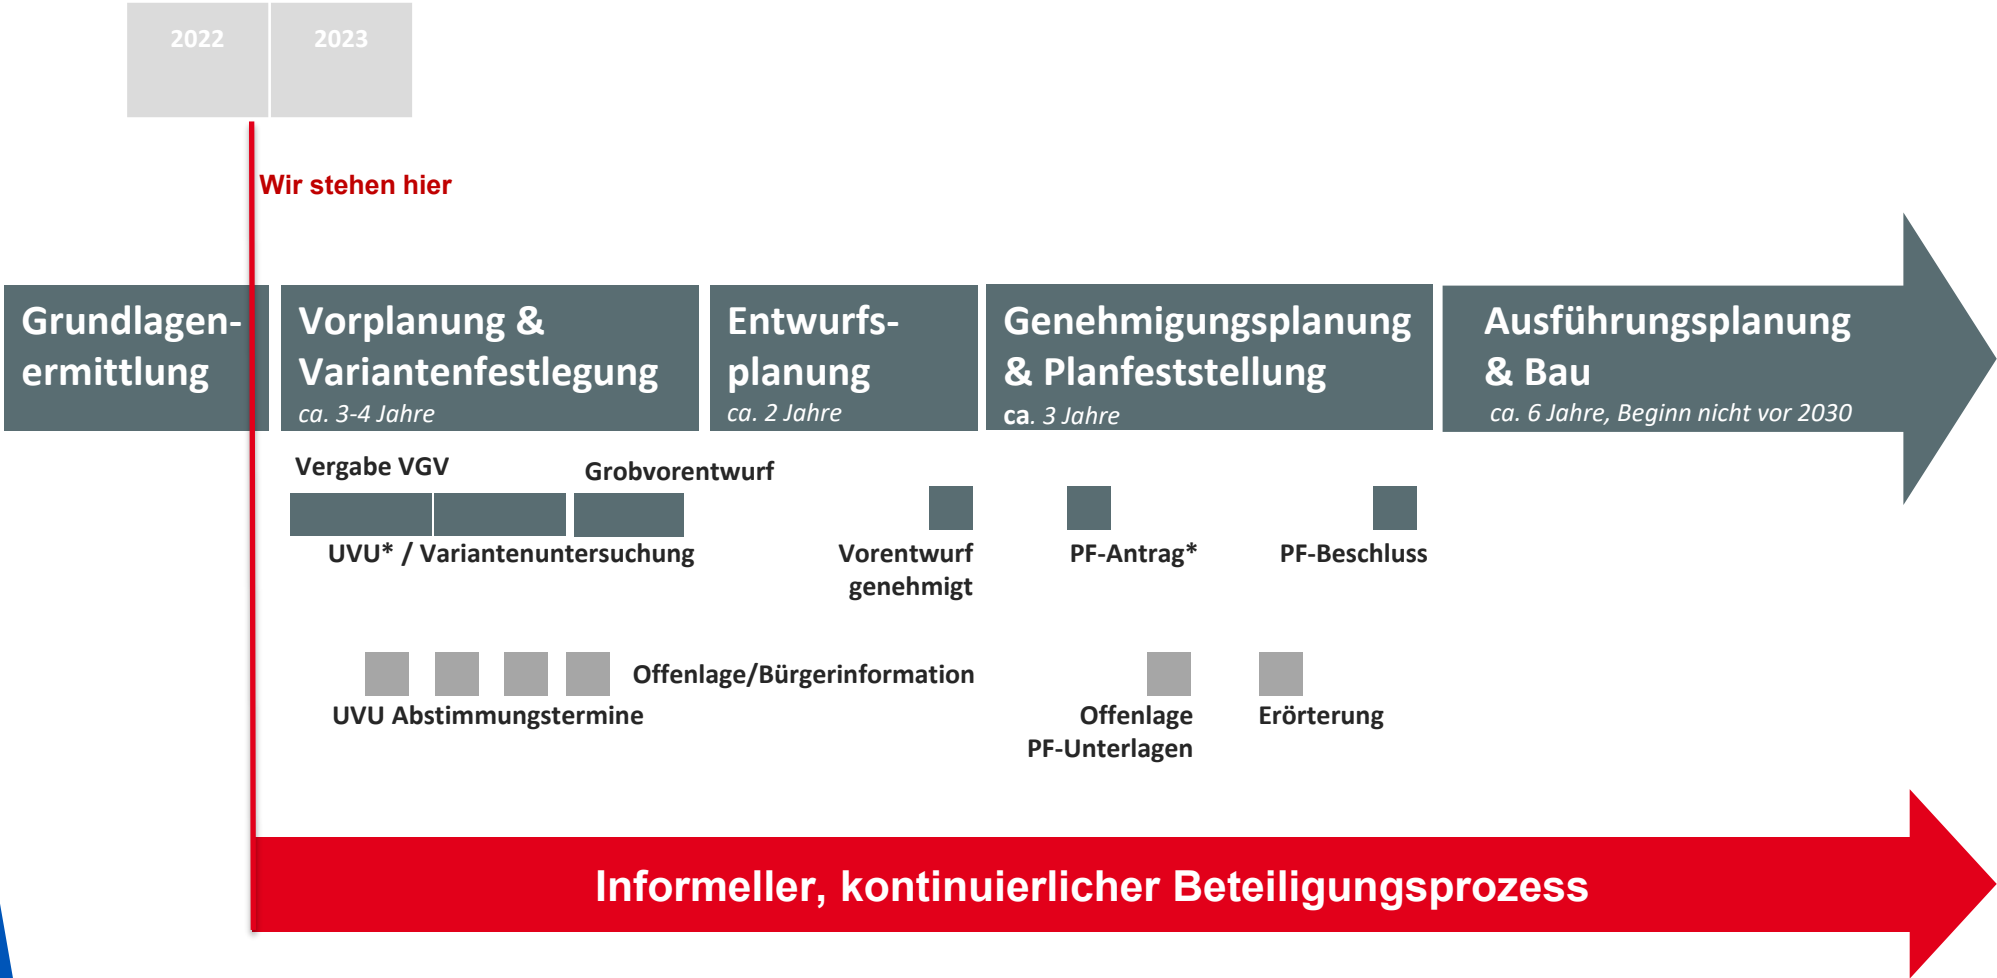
2022 2023

Wir stehen hier

Grundlagenermittlung

Vorplanung & Variantenfestlegung
ca. 3-4 Jahre

Entwurfsplanung
ca. 2 Jahre

Genehmigungsplanung & Planfeststellung
ca. 3 Jahre

Ausführungsplanung & Bau
ca. 6 Jahre, Beginn nicht vor 2030

Vergabe VGV

Grobvorentwurf

UVU* / Variantenuntersuchung

Vorentwurf genehmigt

PF-Antrag*

PF-Beschluss

Offenlage/Bürgerinformation

UVU Abstimmungstermine

Offenlage PF-Unterlagen

Erörterung

Informeller, kontinuierlicher Beteiligungsprozess